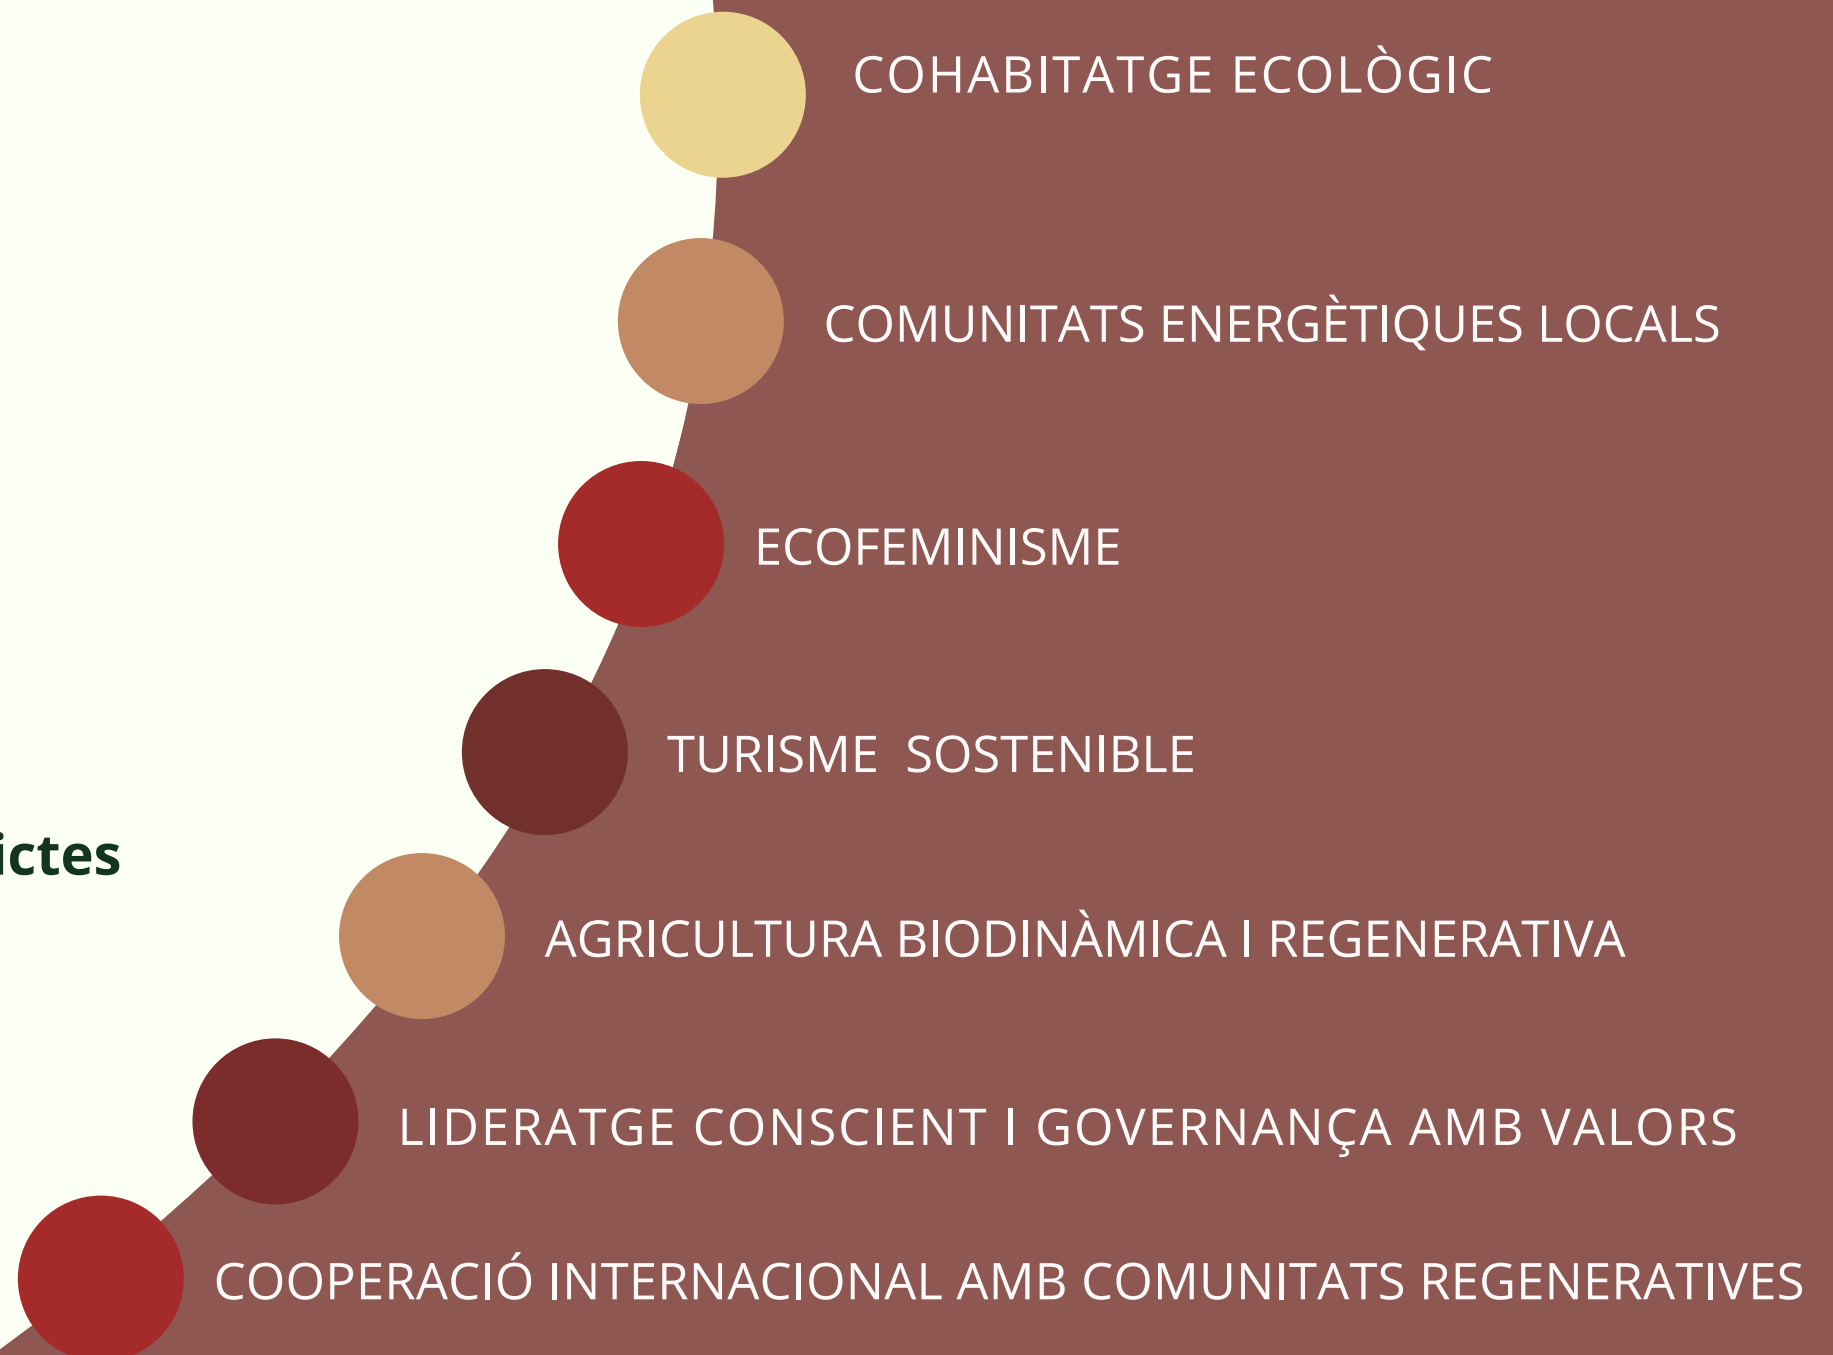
COHABITATGE ECOLÒGIC

COMUNITATS ENERGÈTIQUES LOCALS

ECOFEMINISME

TURISME SOSTENIBLE

ictes

AGRICULTURA BIODINÀMICA I REGENERATIVA

LIDERATGE CONSCIENT I GOVERNANÇA AMB VALORS

COOPERACIÓ INTERNACIONAL AMB COMUNITATS REGENERATIVES